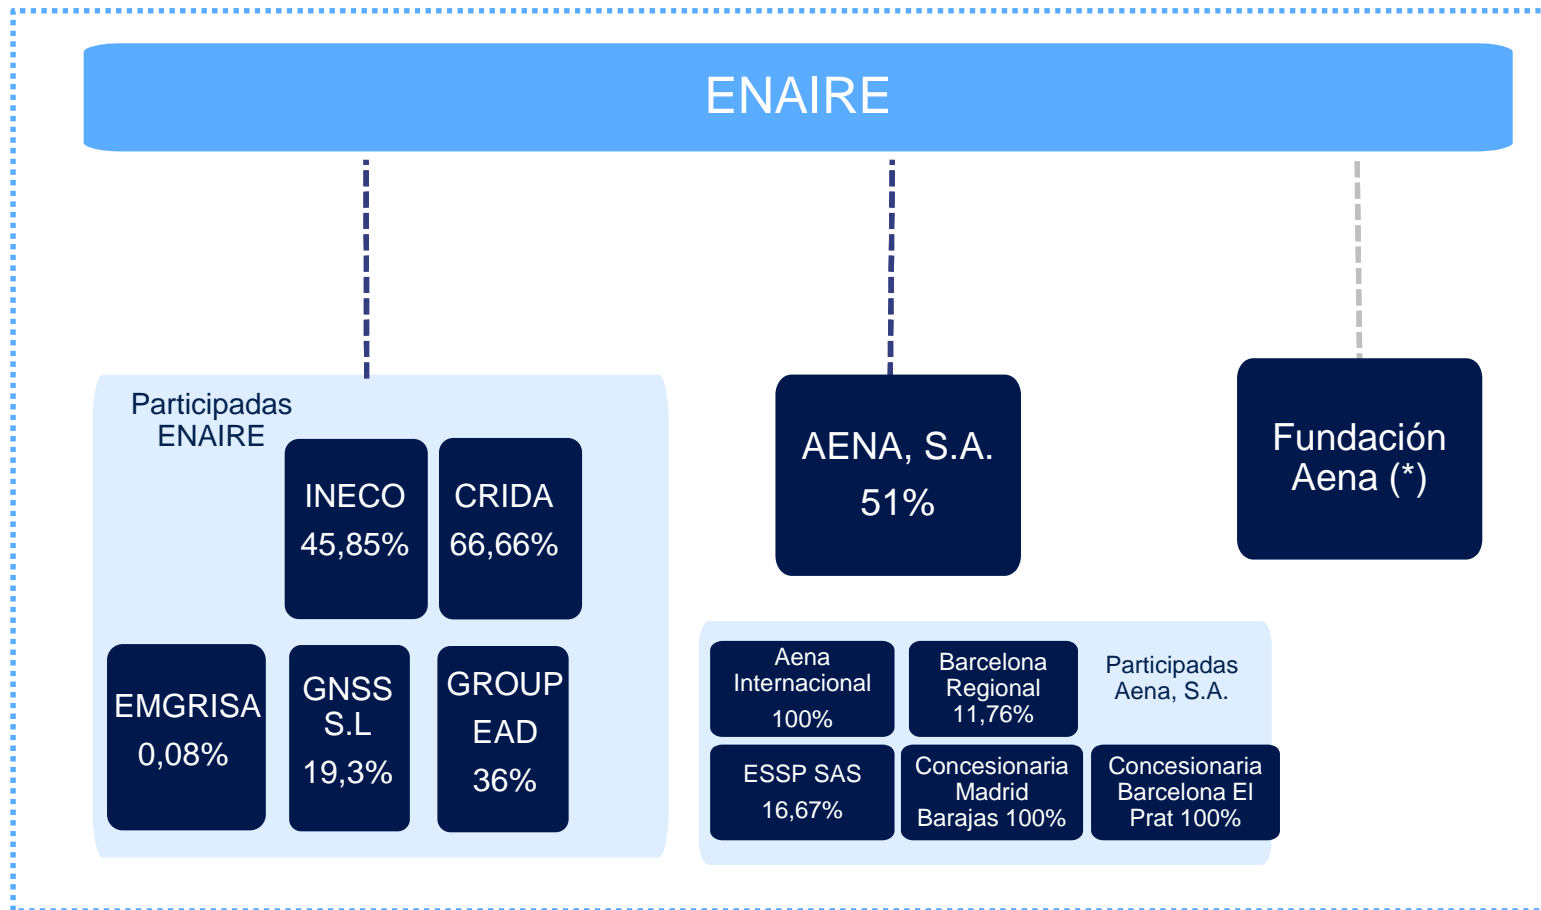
ENAIRE

Participadas ENAIRE

INECO 45,85%

CRIDA 66,66%

EMGRISA 0,08%

GNSS S.L 19,3%

GROUP EAD 36%

AENA, S.A. 51%

Fundación Aena (*)

Aena Internacional 100%

Barcelona Regional 11,76%

Participadas Aena, S.A.

ESSP SAS 16,67%

Concesionaria Madrid Barajas 100%

Concesionaria Barcelona El Prat 100%